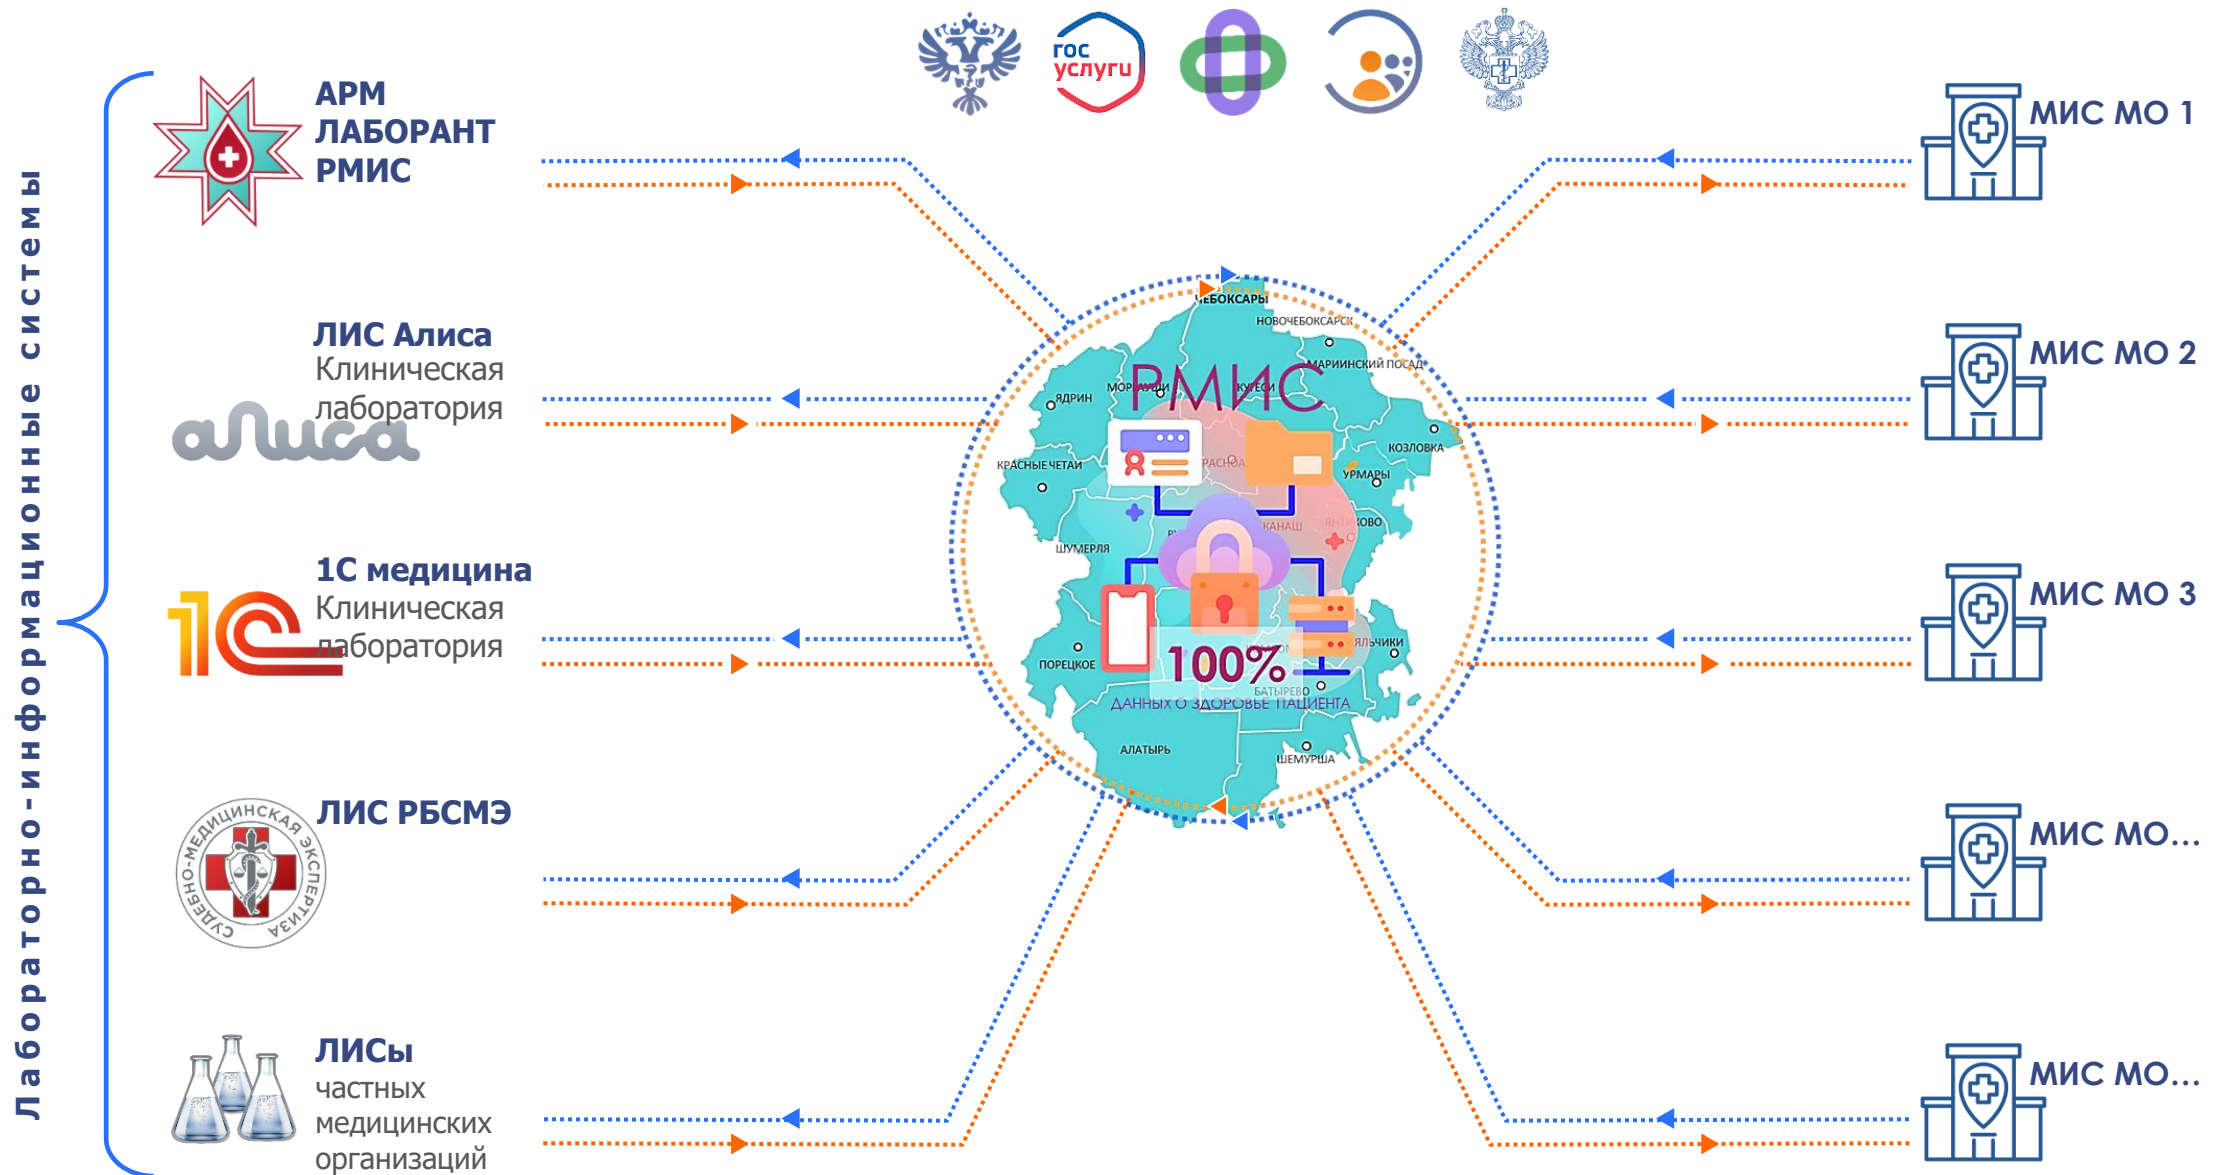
Лабораторно-информационные системы

гос услуги

АРМ ЛАБОРАНТ РМИС

ЛИС Алиса
Клиническая лаборатория
алиса

1С медицина
Клиническая лаборатория
1С

ЛИС РБСМЭ
СУДЕБНО-МЕДИЦИНСКАЯ ЭКСПЕРТИЗА

ЛИСы
частных медицинских организаций

РМИС
ЧЕБОКСАРЫ
НОВОЧЕБОКСАРСК
МАРИИНСКИЙ ПОСАД
ЯДРИН
МОРГАУШИ
КУГЕСИ
КОЗЛОВКА
КРАСНЫЕ ЧЕТАИ
УРМАРЫ
КАНАШ
ЯНТИКОВО
ШУМЕРЛЯ
ЯЛЬЧИКИ
ПОРЕЦКОЕ
БАТЫРЕВО
АЛАТЫРЬ
ШЕМУРША
100%
ДАННЫХ О ЗДОРОВЬЕ ПАЦИЕНТА

МИС МО 1
МИС МО 2
МИС МО 3
МИС МО...
МИС МО...